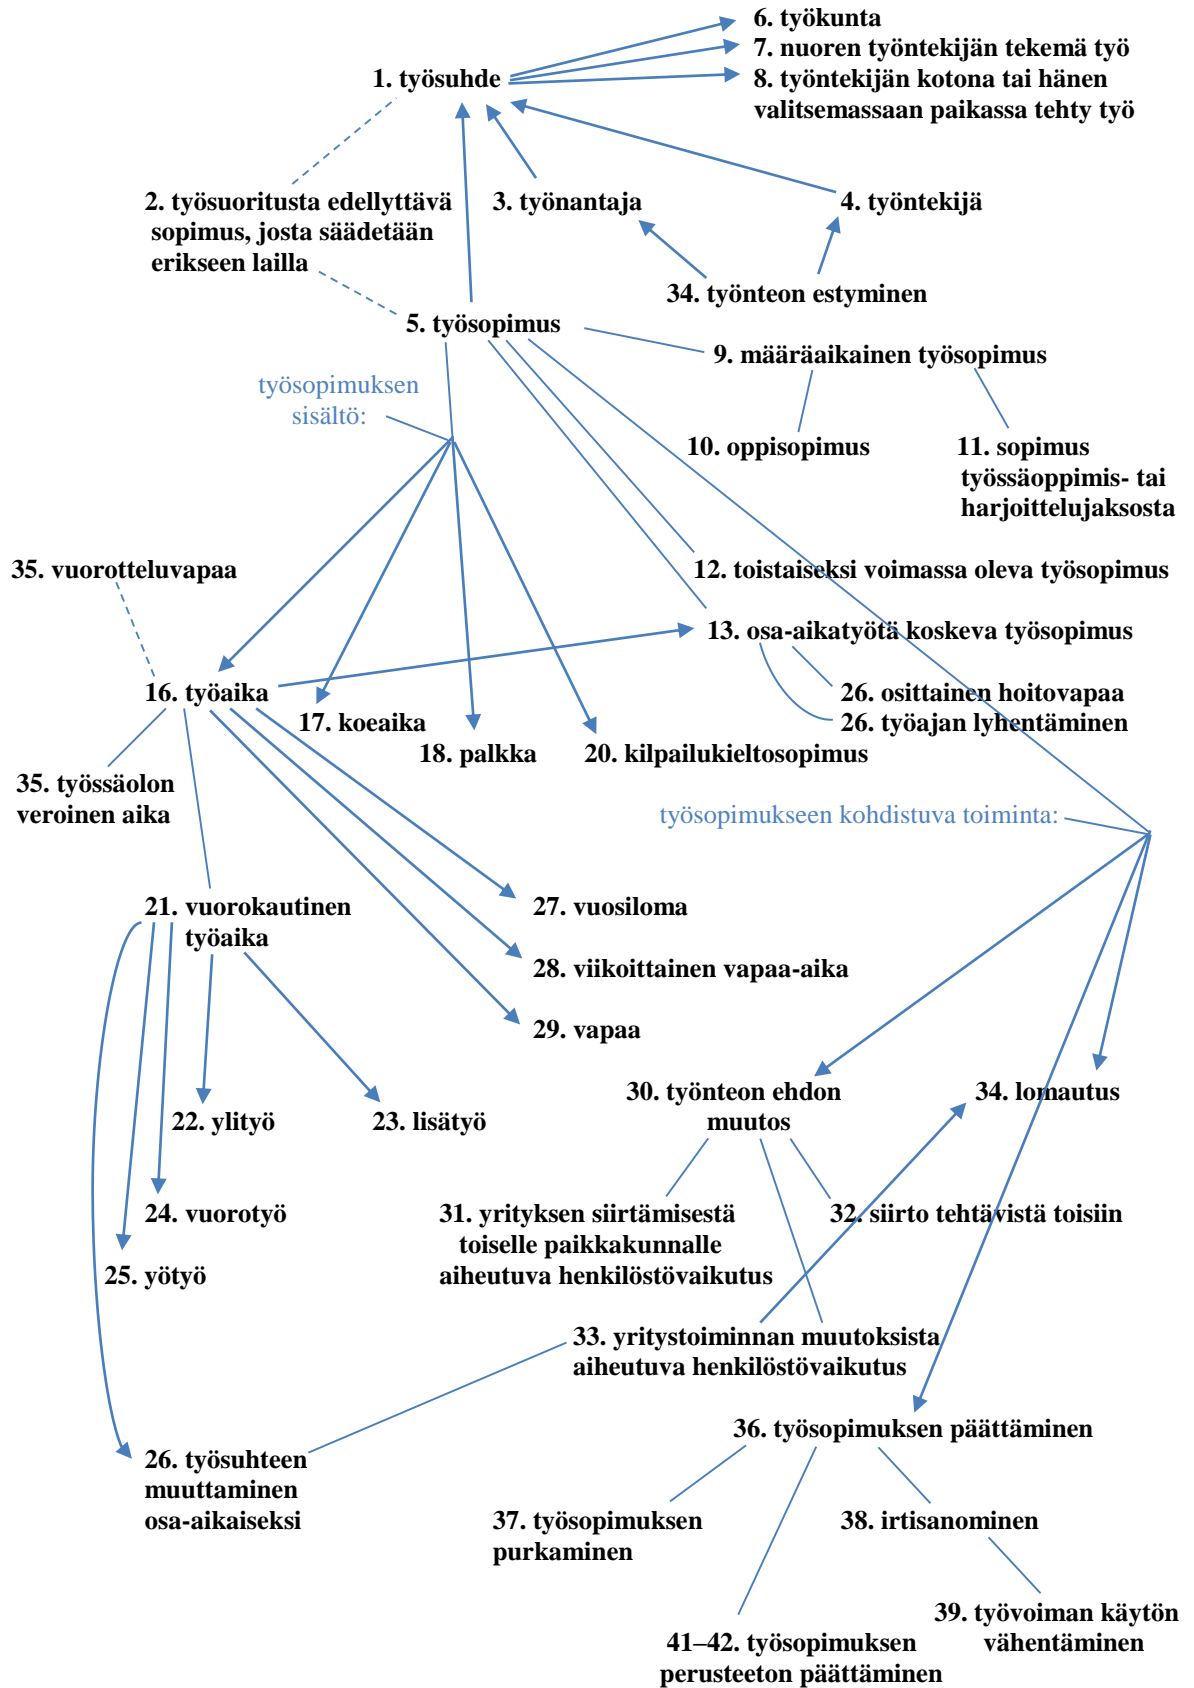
6. työkunta
7. nuoren työntekijän tekemä työ
8. työntekijän kotona tai hänen valitsemassaan paikassa tehty työ

1. työsuhde

2. työsuoritusta edellyttävä sopimus, josta säädetään erikseen lailla

3. työnantaja

4. työntekijä

34. työnteon estyminen

5. työsopimus

9. määräaikainen työsopimus

työsopimuksen sisältö:

10. oppisopimus

11. sopimus työssäoppimis- tai harjoittelujaksosta

35. vuorotteluvapaa

12. toistaiseksi voimassa oleva työsopimus

13. osa-aikatyötä koskeva työsopimus

16. työaika

17. koeaika

26. osittainen hoitovapaa
26. työajan lyhentäminen

18. palkka

20. kilpailukieltosopimus

35. työssäolon veroinen aika

työsopimukseen kohdistuva toiminta:

21. vuorokautinen työaika

27. vuosiloma

28. viikoittainen vapaa-aika

29. vapaa

30. työnteon ehdon muutos

34. lomautus

22. ylityö

23. lisätyö

24. vuorotyö

31. yrityksen siirtämisestä toiselle paikkakunnalle aiheutuva henkilöstövaikutus

32. siirto tehtävistä toisiin

25. yötyö

33. yritystoiminnan muutoksista aiheutuva henkilöstövaikutus

36. työsopimuksen päättäminen

26. työsuhteen muuttaminen osa-aikaiseksi

37. työsopimuksen purkaminen

38. irtisanominen

39. työvoiman käytön vähentäminen

41–42. työsopimuksen perusteeton päättäminen